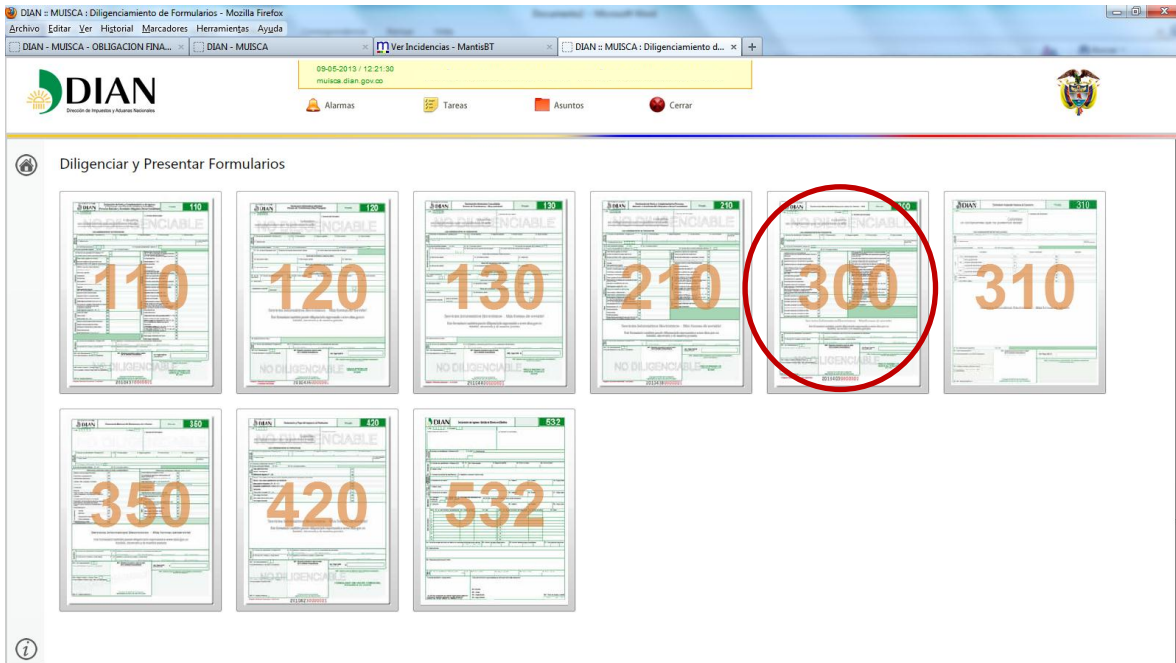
DIAN :: MUISCA : Diligenciamiento de Formularios - Mozilla Firefox

Archivo Editar Ver Historial Marcadores Herramientas Ayuda

DIAN - MUISCA - OBLIGACION FINA... × | DIAN - MUISCA × | Ver Incidencias - MantisBT × | DIAN :: MUISCA : Diligenciamiento d... × | +

DIAN
Dirección de Impuestos y Aduanas Nacionales

09-05-2013 / 12:21:30
muisca.dian.gov.co

Alarmas Tareas Asuntos Cerrar

Diligenciar y Presentar Formularios

110
NO DILIGENCIABLE
110

120
NO DILIGENCIABLE
120
NO DILIGENCIABLE

130
NO DILIGENCIABLE
130
NO DILIGENCIABLE

210
NO DILIGENCIABLE
210
NO DILIGENCIABLE

300
NO DILIGENCIABLE
300
NO DILIGENCIABLE

310
310

350
350

420
NO DILIGENCIABLE
420
NO DILIGENCIABLE

532
532